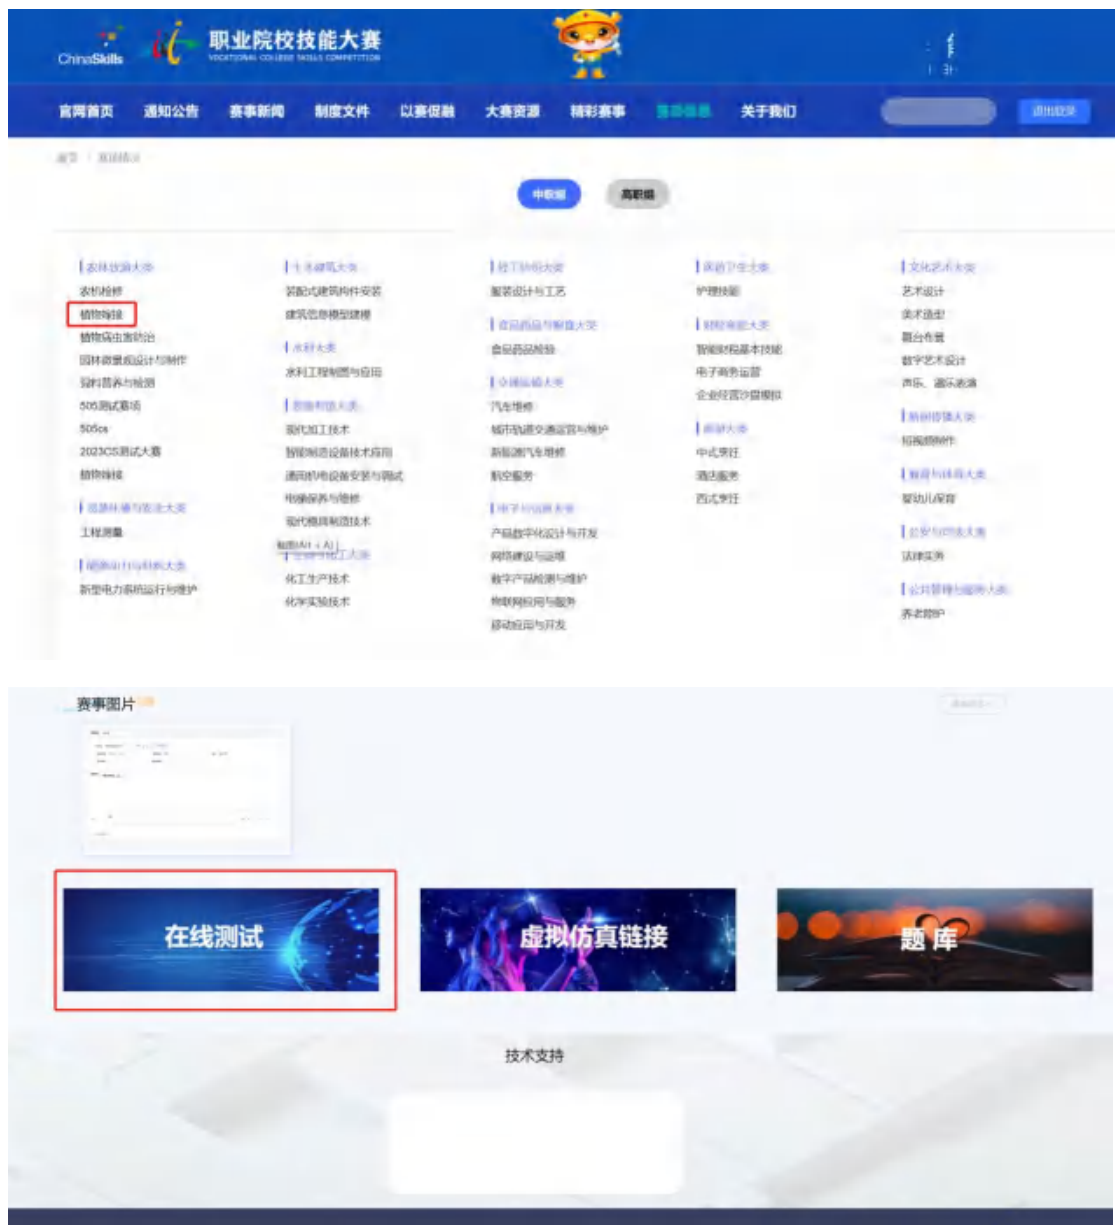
ChinaSkills 职业院校技能大赛 VOCATIONAL COLLEGE SKILLS COMPETITION

官网首页 通知公告 赛事新闻 制度文件 以赛促教 大赛资源 精彩赛事 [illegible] 关于我们 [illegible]

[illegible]

中职组 高职组

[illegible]
农机检修
植物嫁接
植物病虫害防治
园林微景观设计与制作
宠物营养与检测
505测试赛项
505cs
2023CS测试大赛
植物嫁接

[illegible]
工程测量

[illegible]
新型电力系统运行与维护

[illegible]
装配式建筑构件安装
建筑信息模型建模

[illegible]
水利工程制图与应用

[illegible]
现代加工技术
智能制造设备技术应用
通用机电设备安装与调试
电梯维修与保养
现代模具制造技术
制图(AI+A)
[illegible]
化工生产技术
化学实验技术

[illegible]
服装设计与工艺

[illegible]
食品药品检验

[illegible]
汽车维修
城市轨道交通运营与维护
新能源汽车维修
航空服务

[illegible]
产品数字化设计与开发
网络建设与运维
数字产品检测与维护
物联网应用与服务
移动应用与开发

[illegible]
护理技能

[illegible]
智能财税基本技能
电子商务运营
企业经营沙盘模拟

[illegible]
中式烹饪
酒店服务
西式烹饪

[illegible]
艺术设计
美术造型
舞台布景
数字艺术设计
声乐、器乐表演

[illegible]
短视频制作

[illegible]
婴幼儿保育

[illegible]
法律实务

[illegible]
养老照护

赛事图片

在线测试 虚拟仿真链接 题库

技术支持